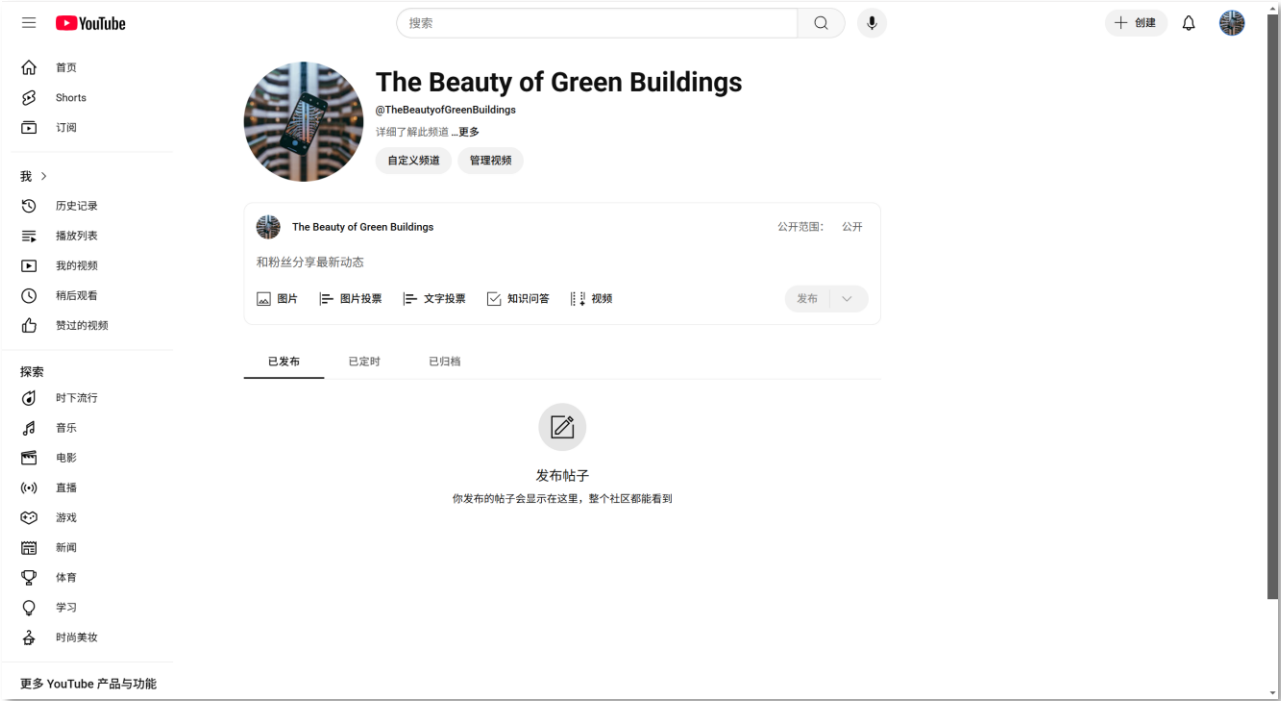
YouTube

搜索

创建

首页
Shorts
订阅

我 >
历史记录
播放列表
我的视频
稍后观看
赞过的视频

探索
时下流行
音乐
电影
直播
游戏
新闻
体育
学习
时尚美妆

更多 YouTube 产品与功能

The Beauty of Green Buildings
@TheBeautyofGreenBuildings
详细了解此频道 ...更多
自定义频道
管理视频

The Beauty of Green Buildings
公开范围： 公开
和粉丝分享最新动态
图片
图片投票
文字投票
知识问答
视频
发布

已发布
已定时
已归档

发布帖子
你发布的帖子会显示在这里，整个社区都能看到